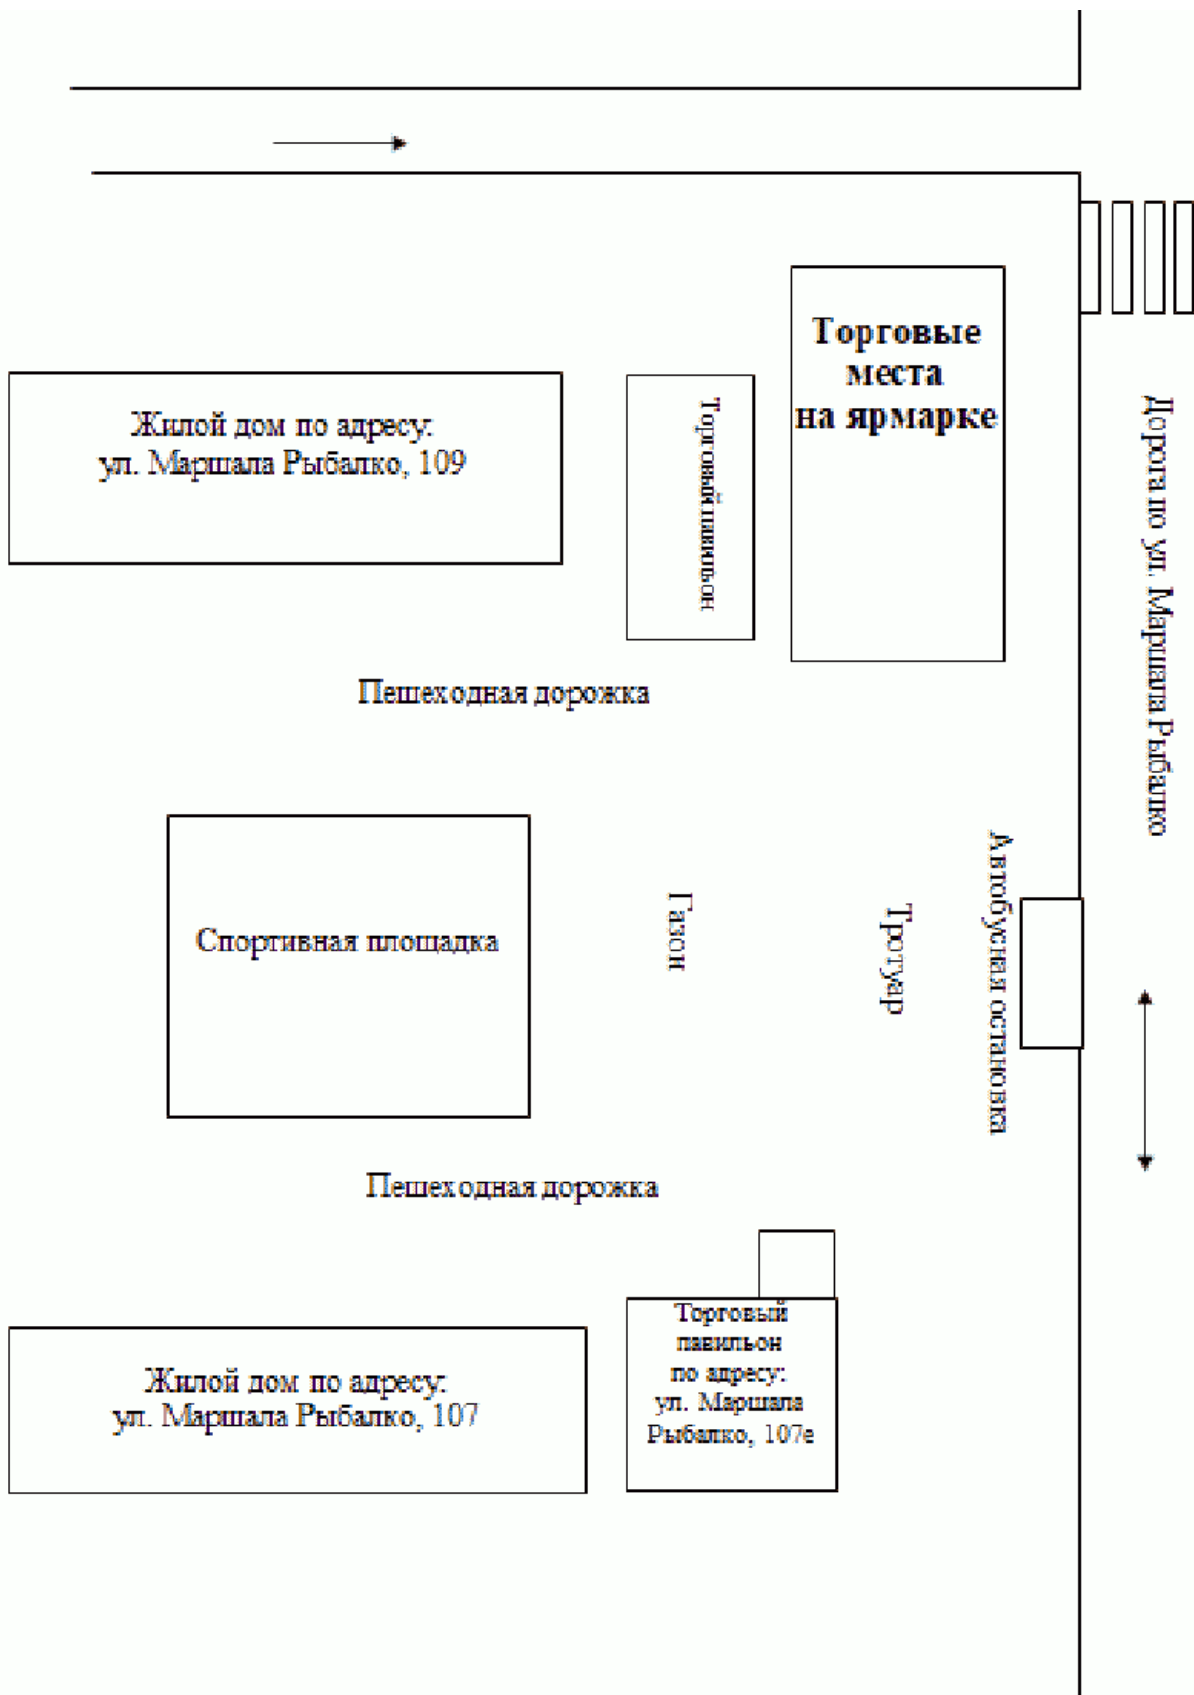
Торговые места на ярмарке

Жилой дом по адресу: ул. Маршала Рыбалко, 109

Торговый павильон

Дорога по ул. Маршала Рыбалко

Пешеходная дорожка

Спортивная площадка

Газон

Тротуар

Автобусная остановка

Пешеходная дорожка

Жилой дом по адресу: ул. Маршала Рыбалко, 107

Торговый павильон по адресу: ул. Маршала Рыбалко, 107е